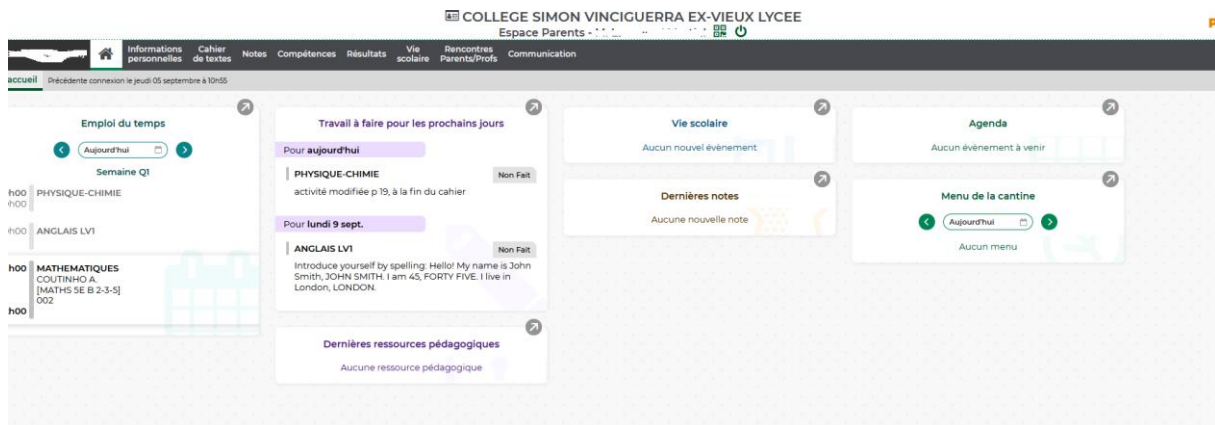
COLLEGE SIMON VINCIGUERRA EX-VIEUX LYCEE
Espace Parents - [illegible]

Informations personnelles | Cahier de textes | Notes | Compétences | Résultats | Vie scolaire | Rencontres Parents/Profs | Communication

accueil Précédente connexion le jeudi 05 septembre à 10h55

Emploi du temps
Aujourd'hui
Semaine Q1
h00 PHYSIQUE-CHIMIE
h00
h00 ANGLAIS LV1
h00 MATHEMATIQUES
COUTINHO A.
[MATHS 5E B 2-3-5]
002
h00

Travail à faire pour les prochains jours
Pour aujourd'hui
PHYSIQUE-CHIMIE
Non Fait
activité modifiée p 19, à la fin du cahier
Pour lundi 9 sept.
ANGLAIS LV1
Non Fait
Introduce yourself by spelling: Hello! My name is John Smith, JOHN SMITH. I am 45, FORTY FIVE. I live in London, LONDON.

Dernières ressources pédagogiques
Aucune ressource pédagogique

Vie scolaire
Aucun nouvel évènement

Dernières notes
Aucune nouvelle note

Agenda
Aucun évènement à venir

Menu de la cantine
Aujourd'hui
Aucun menu